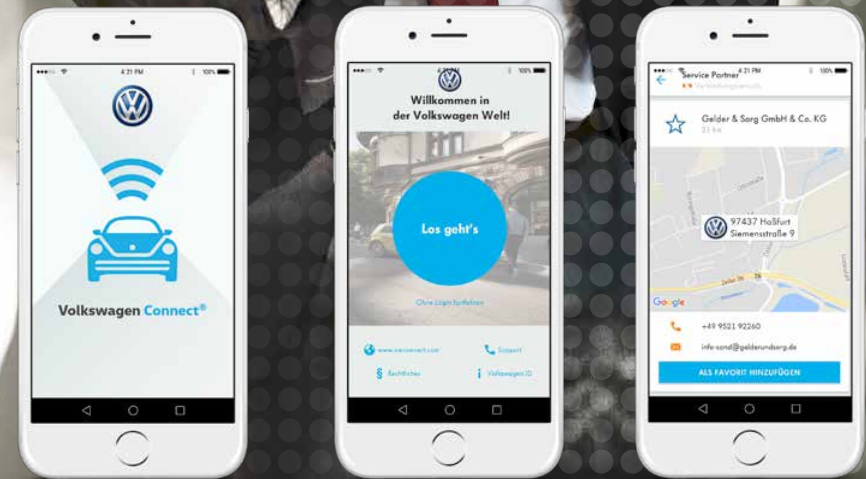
4:21 PM 100%

Volkswagen Connect®

4:21 PM 100%

Willkommen in der Volkswagen Welt!

Los geht's

Ohne Login fortfahren

www.vwconnect.com

Support

Rechtliches

Volkswagen ID

4:21 PM 100%

Service Partner

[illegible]

Gelder & Sorg GmbH & Co. KG

21 km

97437 Haßfurt
Siemensstraße 9

Google

+49 9521 92260

info-sand@gelderundsorg.de

ALS FAVORIT HINZUFÜGEN